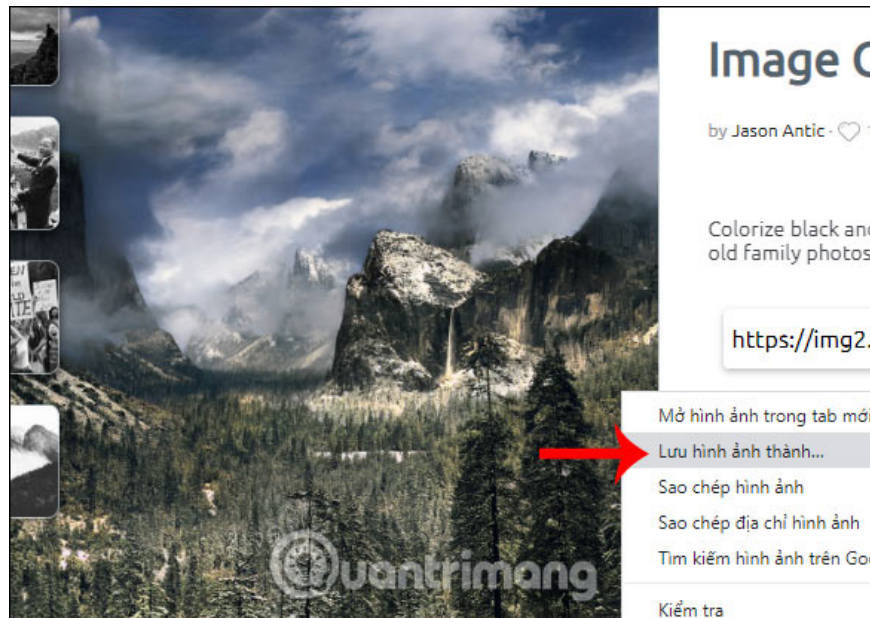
Image C

by Jason Antic ·

Colorize black and old family photos

https://img2.

Mở hình ảnh trong tab mới

Lưu hình ảnh thành...

Sao chép hình ảnh

Sao chép địa chỉ hình ảnh

Tìm kiếm hình ảnh trên Goo

Kiểm tra

uantrimang